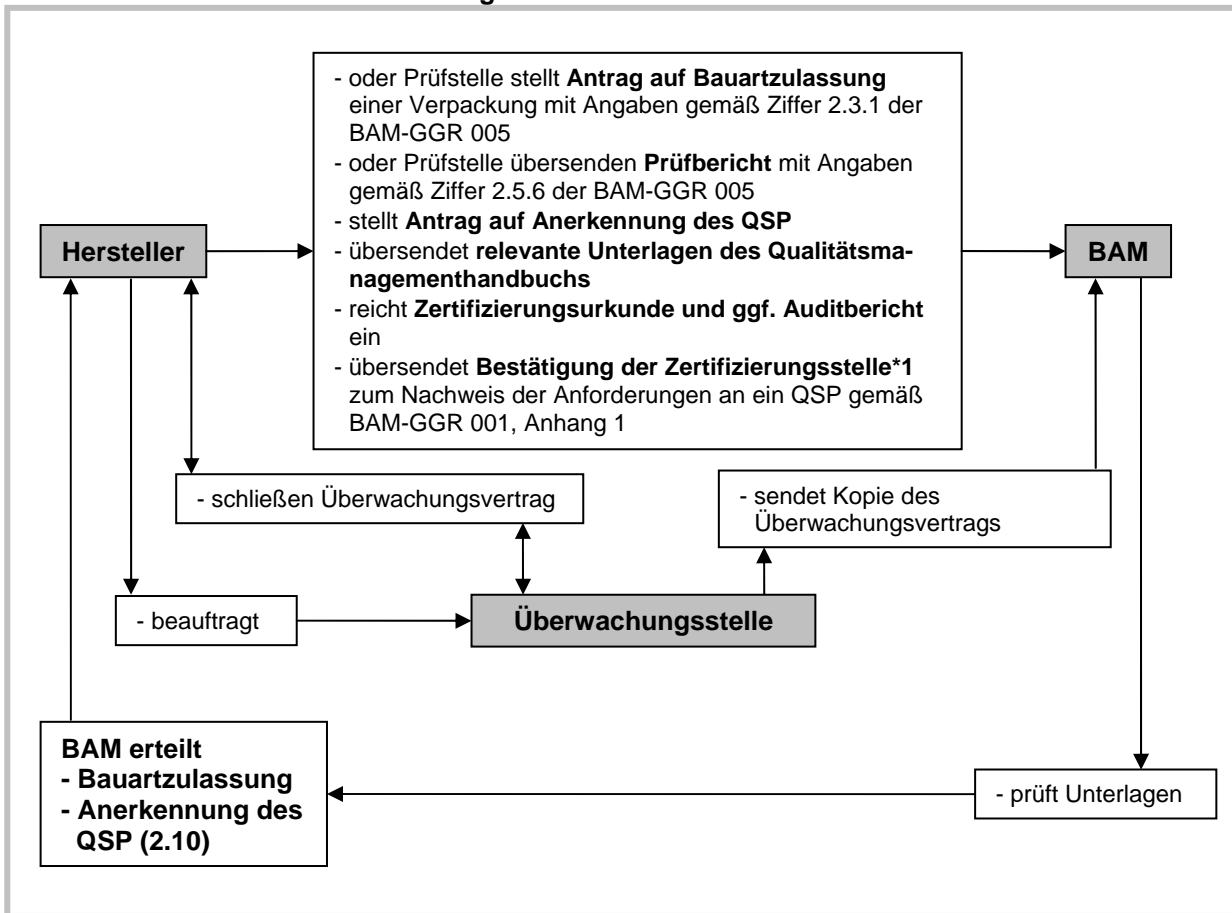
- oder Prüfstelle stellt **Antrag auf Bauartzulassung** einer Verpackung mit Angaben gemäß Ziffer 2.3.1 der BAM-GGR 005
- oder Prüfstelle übersenden **Prüfbericht** mit Angaben gemäß Ziffer 2.5.6 der BAM-GGR 005
- stellt **Antrag auf Anerkennung des QSP**
- übersendet **relevante Unterlagen des Qualitätsmanagementhandbuchs**
- reicht **Zertifizierungsurkunde und ggf. Auditbericht** ein
- übersendet **Bestätigung der Zertifizierungsstelle*1** zum Nachweis der Anforderungen an ein QSP gemäß BAM-GGR 001, Anhang 1

**Hersteller**

**BAM**

- schließen Überwachungsvertrag

- sendet Kopie des Überwachungsvertrags

- beauftragt

**Überwachungsstelle**

**BAM erteilt**
**- Bauartzulassung**
**- Anerkennung des QSP (2.10)**

- prüft Unterlagen